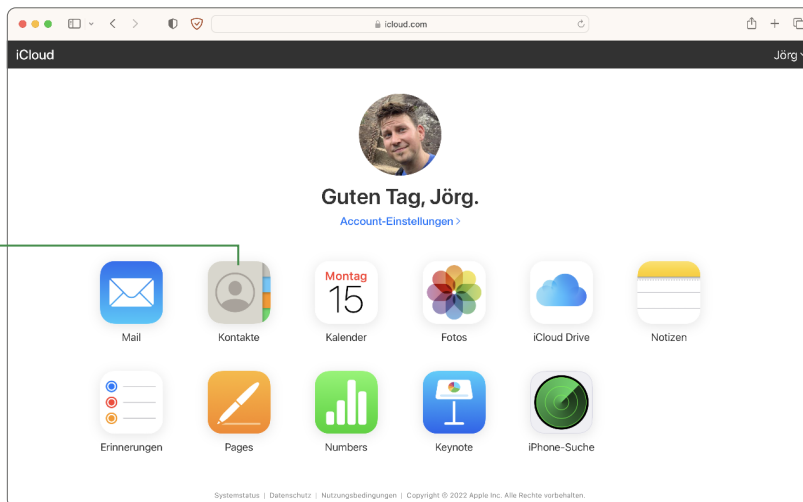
icloud.com

iCloud

Jörg

Guten Tag, Jörg.

Account-Einstellungen ›

Mail

Kontakte

Montag
15
Kalender

Fotos

iCloud Drive

Notizen

Erinnerungen

Pages

Numbers

Keynote

iPhone-Suche

Systemstatus | Datenschutz | Nutzungsbedingungen | Copyright © 2022 Apple Inc. Alle Rechte vorbehalten.